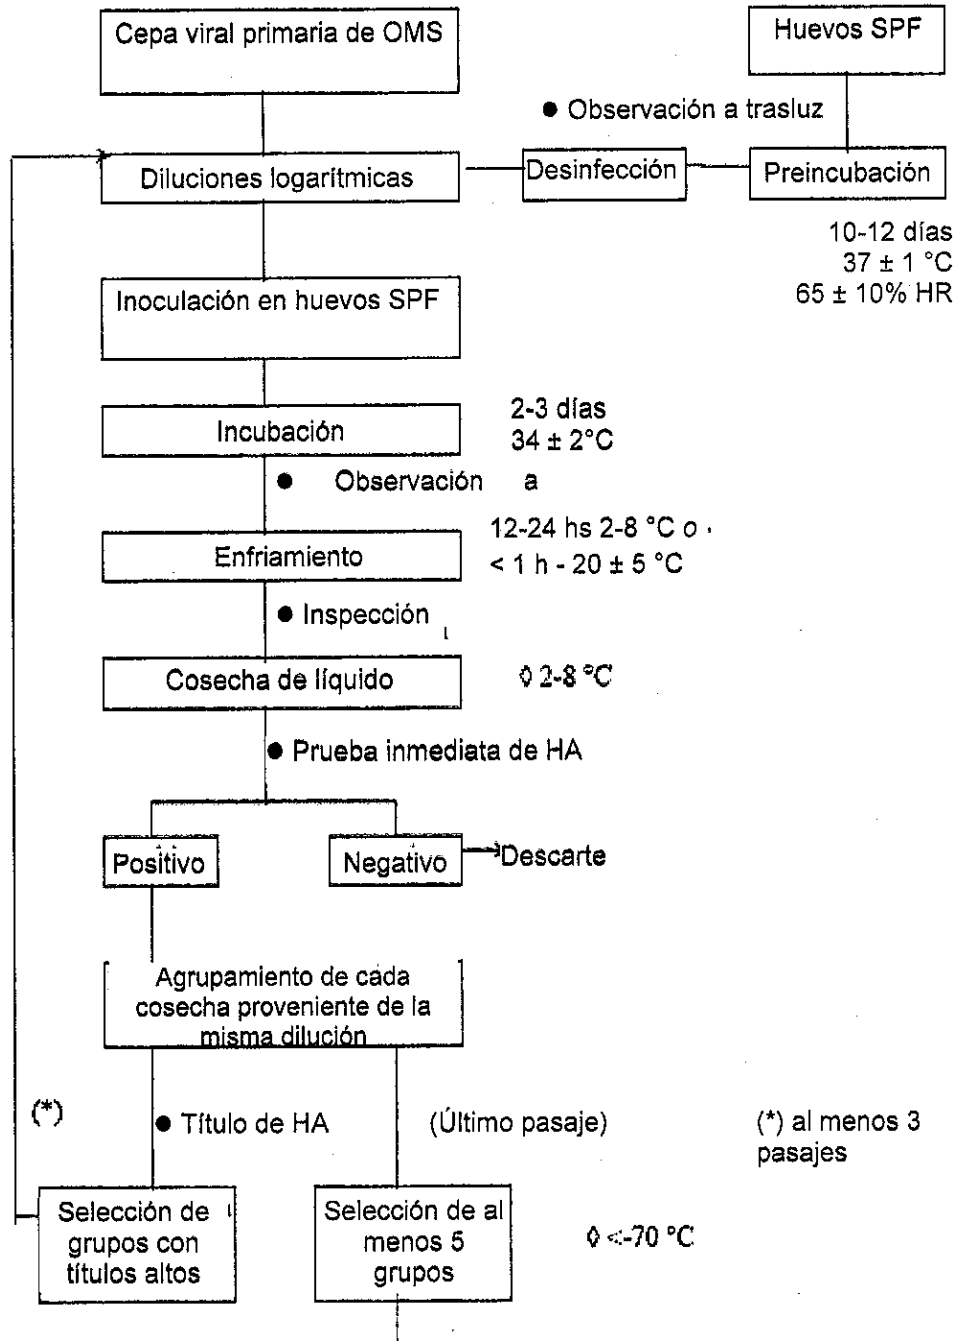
Cepa viral primaria de OMS

Huevos SPF

● Observación a trasluz

Diluciones logarítmicas

Desinfección

Preincubación

10-12 días
37 ± 1 °C
65 ± 10% HR

Inoculación en huevos SPF

Incubación

2-3 días
34 ± 2°C

● Observación a

Enfriamiento

12-24 hs 2-8 °C o
< 1 h - 20 ± 5 °C

● Inspección

Cosecha de líquido

◊ 2-8 °C

● Prueba inmediata de HA

Positivo

Negativo

Descarte

Agrupamiento de cada cosecha proveniente de la misma dilución

(*)

● Título de HA

(Último pasaje)

(*) al menos 3 pasajes

Selección de grupos con títulos altos

Selección de al menos 5 grupos

◊ ≤-70 °C